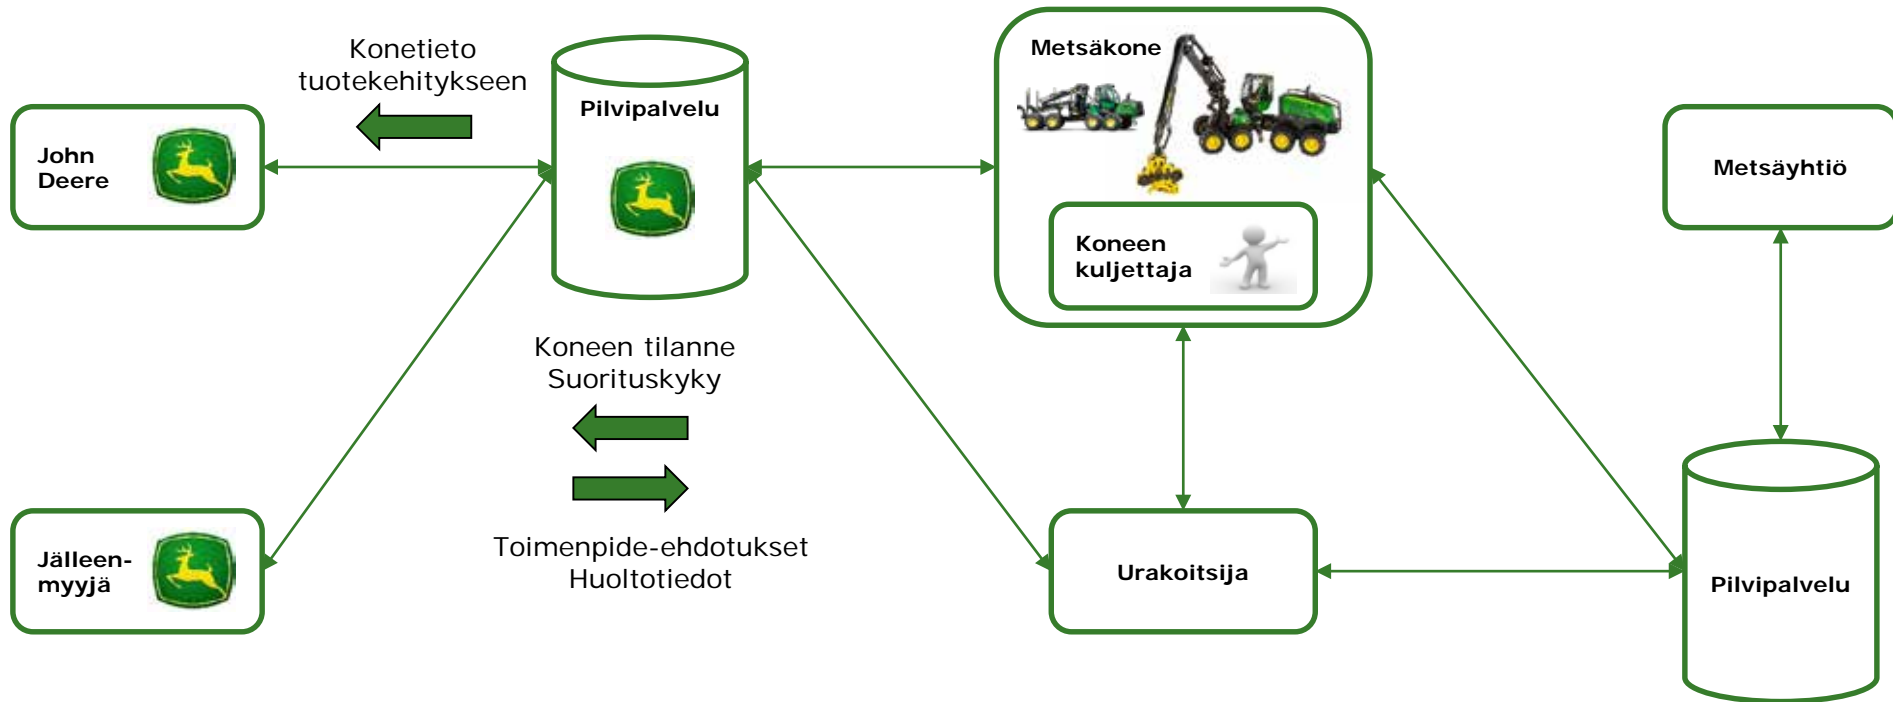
Konetieto tuotekehitykseen

John Deere

Pilvipalvelu

Metsäkone

Koneen kuljettaja

Metsäyhtiö

Koneen tilanne
Suorituskyky

Toimenpide-ehdotukset
Huoltotiedot

Jälleen-myyjä

Urakoitsija

Pilvipalvelu